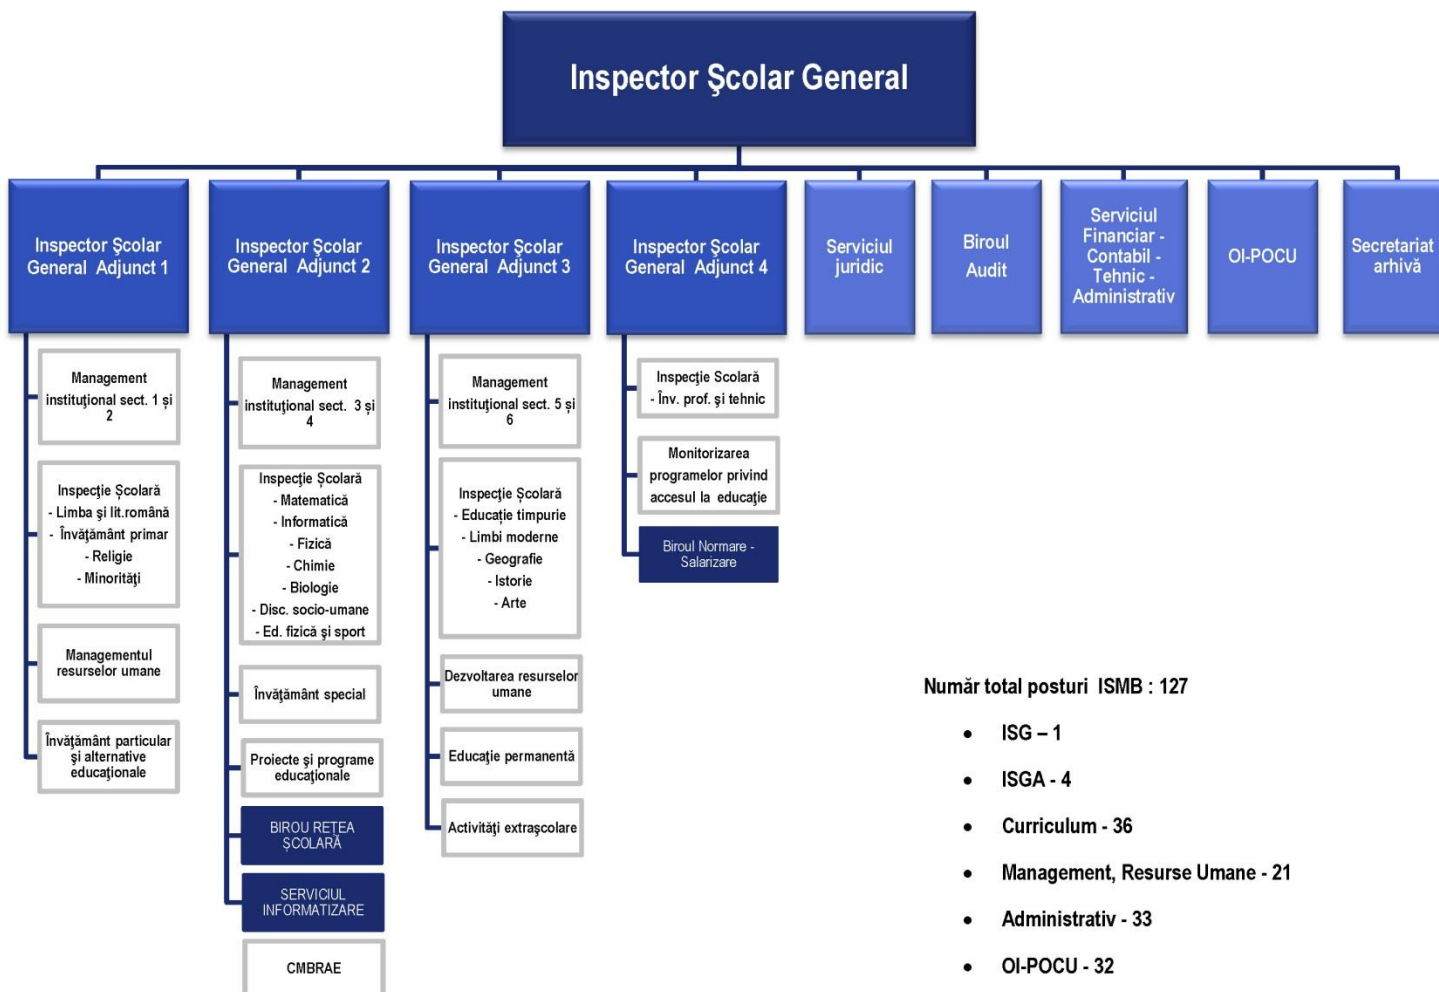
Inspector Şcolar General

Inspector Şcolar General Adjunct 1

Inspector Şcolar General Adjunct 2

Inspector Şcolar General Adjunct 3

Inspector Şcolar General Adjunct 4

Serviciul juridic

Biroul Audit

Serviciul Financiar - Contabil - Tehnic - Administrativ

OI-POCU

Secretariat arhivă

Management instituţional sect. 1 şi 2

Inspecţie Şcolară
- Limba şi lit.română
- Învăţământ primar
- Religie
- Minorităţi

Managementul resurselor umane

Învăţământ particular şi alternative educaţionale

Management instituţional sect. 3 şi 4

Inspecţie Şcolară
- Matematică
- Informatică
- Fizică
- Chimie
- Biologie
- Disc. socio-umane
- Ed. fizică şi sport

Învăţământ special

Proiecte şi programe educaţionale

BIROU REŢEA ŞCOLARĂ

SERVICIUL INFORMATIZARE

CMBRAE

Management instituţional sect. 5 şi 6

Inspecţie Şcolară
- Educaţie timpurie
- Limbi moderne
- Geografie
- Istorie
- Arte

Dezvoltarea resurselor umane

Educaţie permanentă

Activităţi extraşcolare

Inspecţie Scolară
- Înv. prof. şi tehnic

Monitorizarea programelor privind accesul la educaţie

Biroul Normare - Salarizare

Număr total posturi ISMB : 127

• ISG – 1
• ISGA - 4
• Curriculum - 36
• Management, Resurse Umane - 21
• Administrativ - 33
• OI-POCU - 32